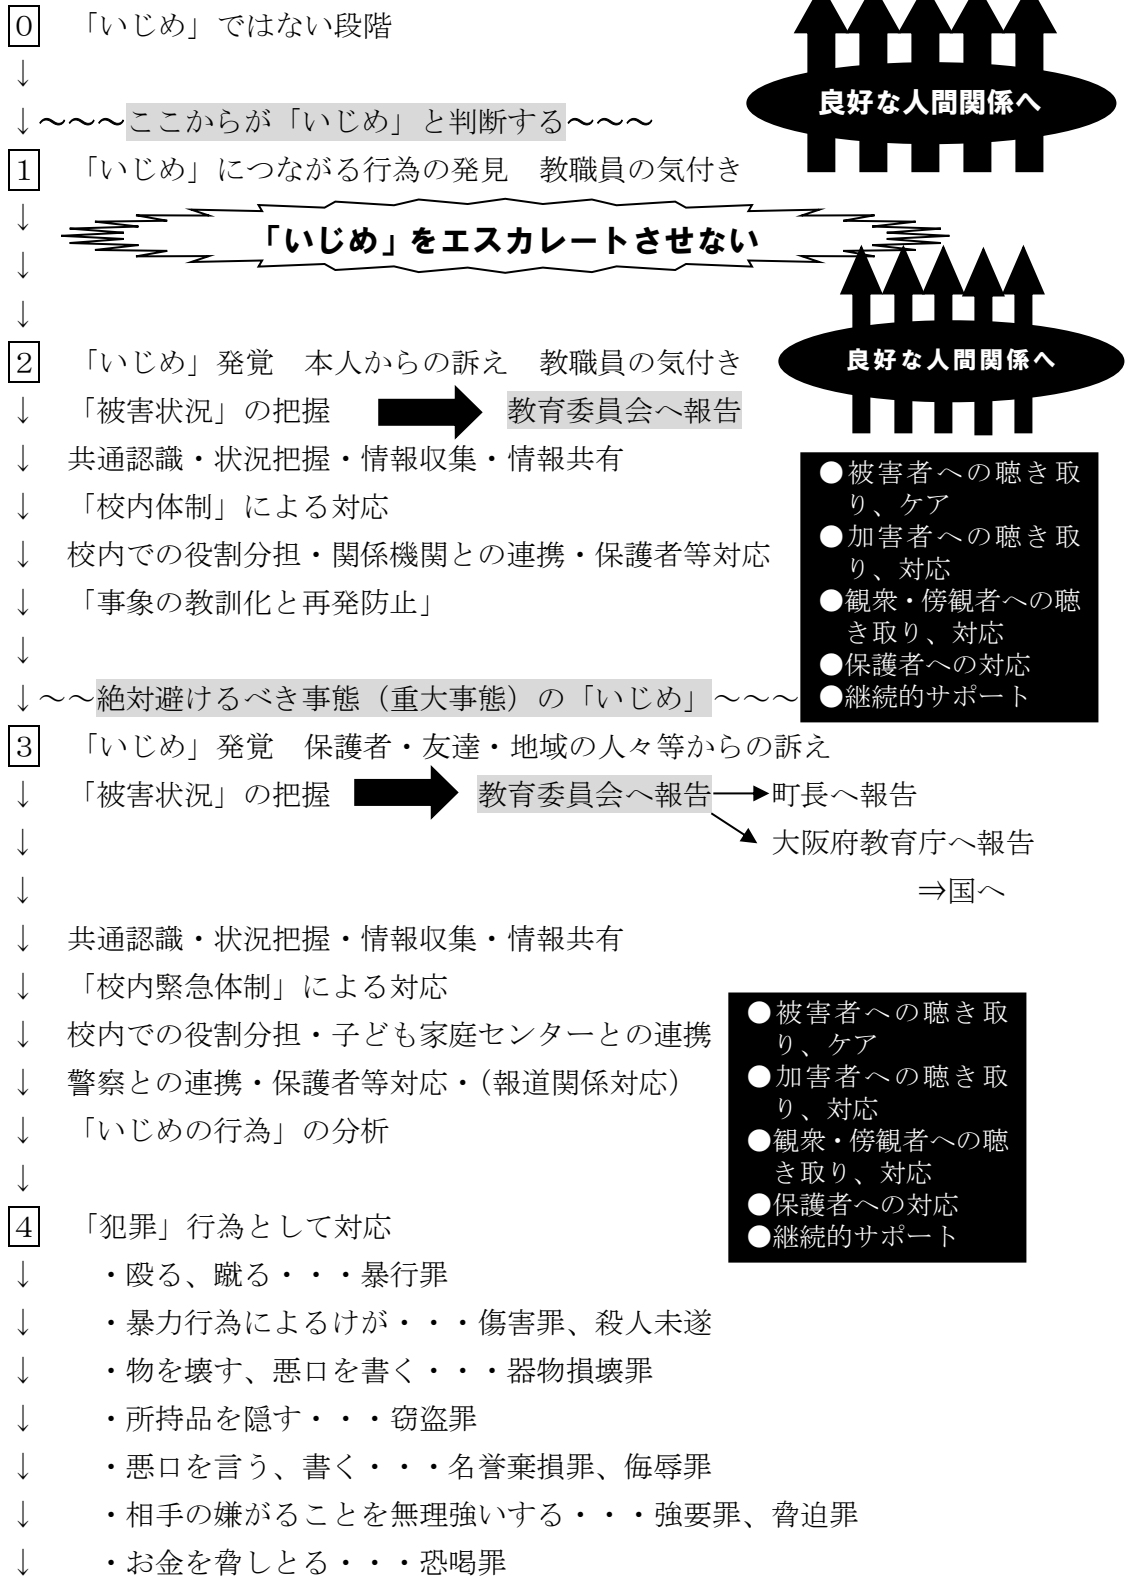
0 「いじめ」ではない段階

↓

↓〜〜〜ここからが「いじめ」と判断する〜〜〜

良好な人間関係へ

1 「いじめ」につながる行為の発見　教職員の気付き

↓

「いじめ」をエスカレートさせない

↓

↓

2 「いじめ」発覚　本人からの訴え　教職員の気付き

良好な人間関係へ

↓ 「被害状況」の把握 教育委員会へ報告

↓ 共通認識・状況把握・情報収集・情報共有

↓ 「校内体制」による対応

↓ 校内での役割分担・関係機関との連携・保護者等対応

↓ 「事象の教訓化と再発防止」

↓

●被害者への聴き取り、ケア
●加害者への聴き取り、対応
●観衆・傍観者への聴き取り、対応
●保護者への対応
●継続的サポート

↓〜〜絶対避けるべき事態（重大事態）の「いじめ」〜〜〜

3 「いじめ」発覚　保護者・友達・地域の人々等からの訴え

↓ 「被害状況」の把握 教育委員会へ報告→町長へ報告

↓ 大阪府教育庁へ報告

↓ ⇒国へ

↓ 共通認識・状況把握・情報収集・情報共有

↓ 「校内緊急体制」による対応

↓ 校内での役割分担・子ども家庭センターとの連携

↓ 警察との連携・保護者等対応・（報道関係対応）

↓ 「いじめの行為」の分析

↓

●被害者への聴き取り、ケア
●加害者への聴き取り、対応
●観衆・傍観者への聴き取り、対応
●保護者への対応
●継続的サポート

4 「犯罪」行為として対応

↓ ・殴る、蹴る・・・暴行罪

↓ ・暴力行為によるけが・・・傷害罪、殺人未遂

↓ ・物を壊す、悪口を書く・・・器物損壊罪

↓ ・所持品を隠す・・・窃盗罪

↓ ・悪口を言う、書く・・・名誉棄損罪、侮辱罪

↓ ・相手の嫌がることを無理強いする・・・強要罪、脅迫罪

↓ ・お金を脅しとる・・・恐喝罪